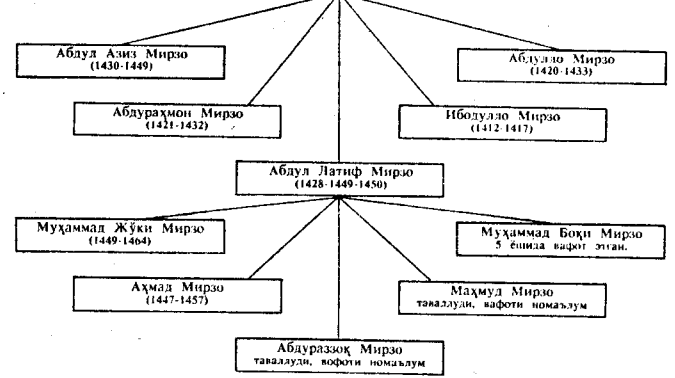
Абдул Азиз Мирзо
(1430-1449)

Абдулло Мирзо
(1420-1433)

Абдураҳмон Мирзо
(1421-1432)

Ибодулло Мирзо
(1412-1417)

Абдул Латиф Мирзо
(1428-1449-1450)

Муҳаммад Жўки Мирзо
(1449-1464)

Муҳаммад Боқи Мирзо
5 ёшида вафот этган.

Аҳмад Мирзо
(1447-1457)

Маҳмуд Мирзо
таваллуди, вафоти номаълум

Абдураззоқ Мирзо
таваллуди, вофоти номаълум